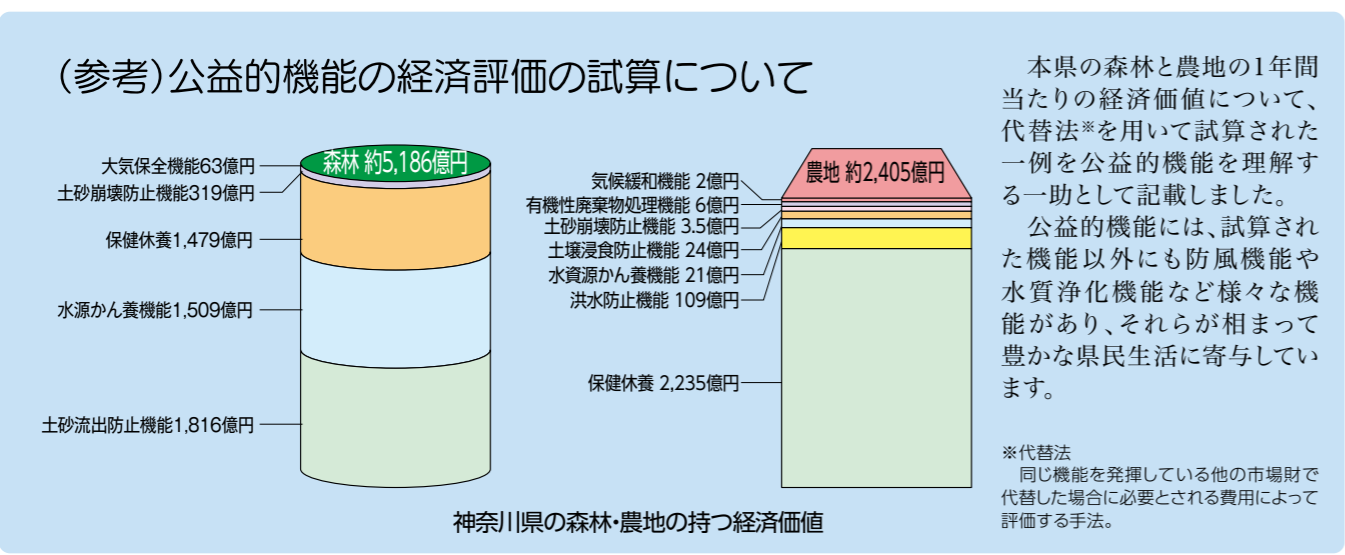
(参考)公益的機能の経済評価の試算について

森林 約5,186億円

大気保全機能63億円
土砂崩壊防止機能319億円
保健休養1,479億円
水源かん養機能1,509億円
土砂流出防止機能1,816億円

農地 約2,405億円

気候緩和機能 2億円
有機性廃棄物処理機能 6億円
土砂崩壊防止機能 3.5億円
土壌浸食防止機能 24億円
水資源かん養機能 21億円
洪水防止機能 109億円
保健休養 2,235億円

神奈川県の森林・農地の持つ経済価値

本県の森林と農地の1年間当たりの経済価値について、代替法※を用いて試算された一例を公益的機能を理解する一助として記載しました。

公益的機能には、試算された機能以外にも防風機能や水質浄化機能など様々な機能があり、それらが相まって豊かな県民生活に寄与しています。

※代替法
同じ機能を発揮している他の市場財で代替した場合に必要とされる費用によって評価する手法。